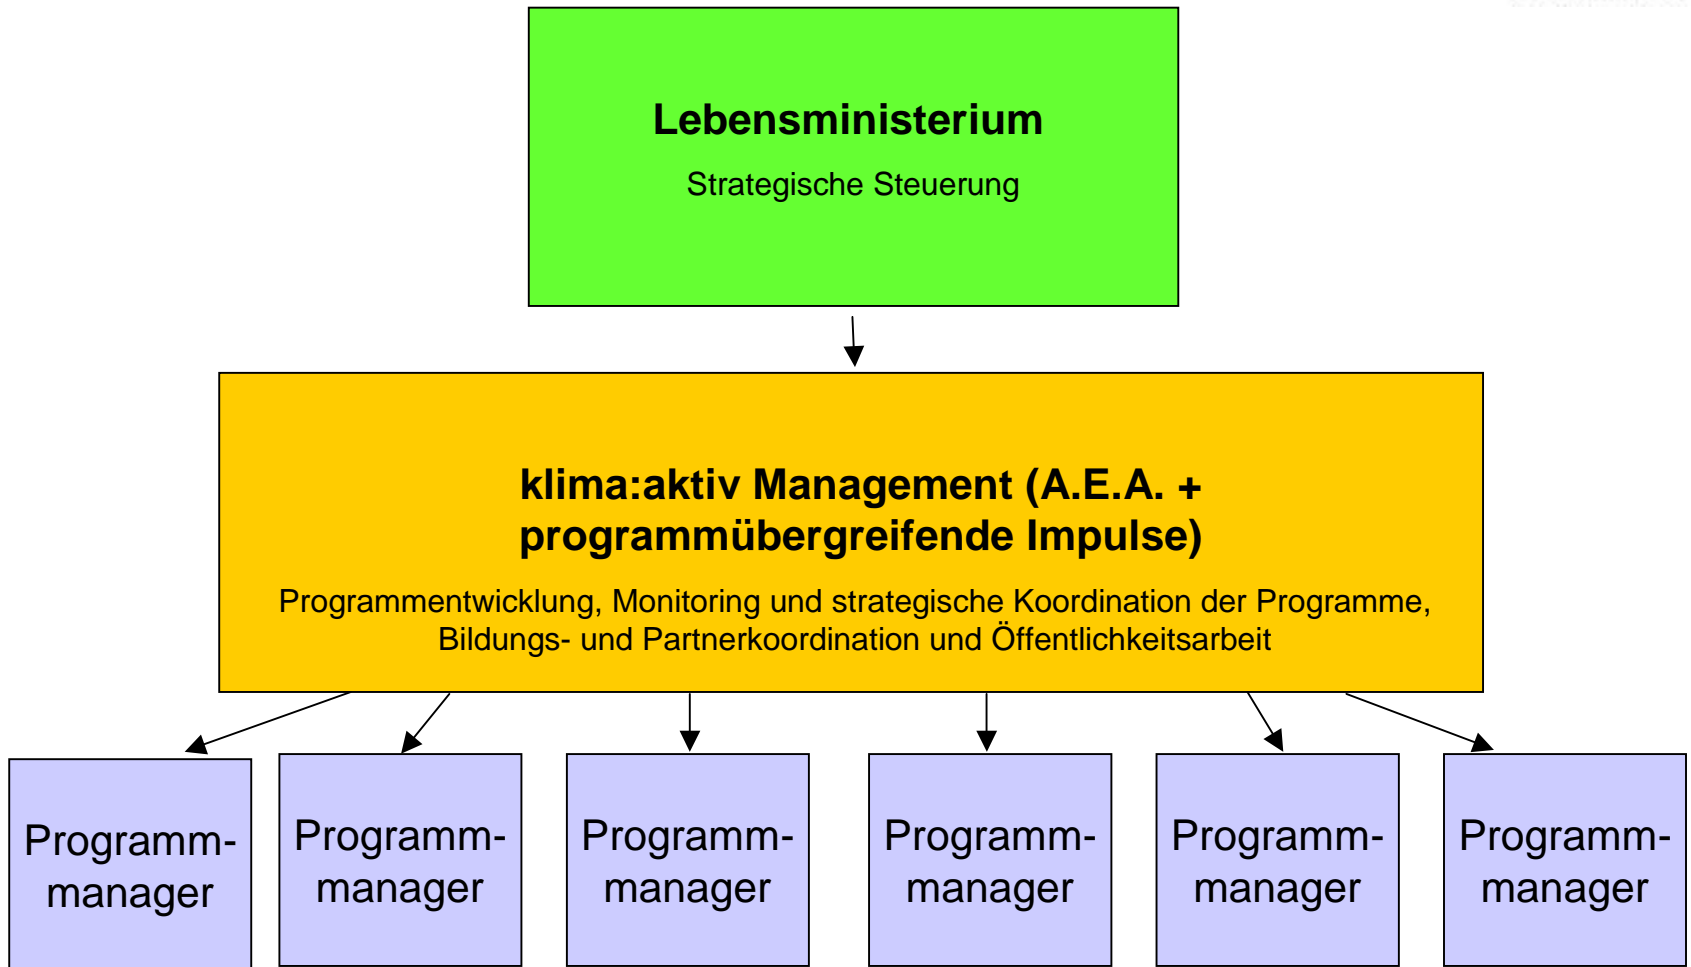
Lebensministerium

Strategische Steuerung

klima:aktiv Management (A.E.A. + programmübergreifende Impulse)

Programmentwicklung, Monitoring und strategische Koordination der Programme, Bildungs- und Partnerkoordination und Öffentlichkeitsarbeit

Programmmanager

Programmmanager

Programmmanager

Programmmanager

Programmmanager

Programmmanager